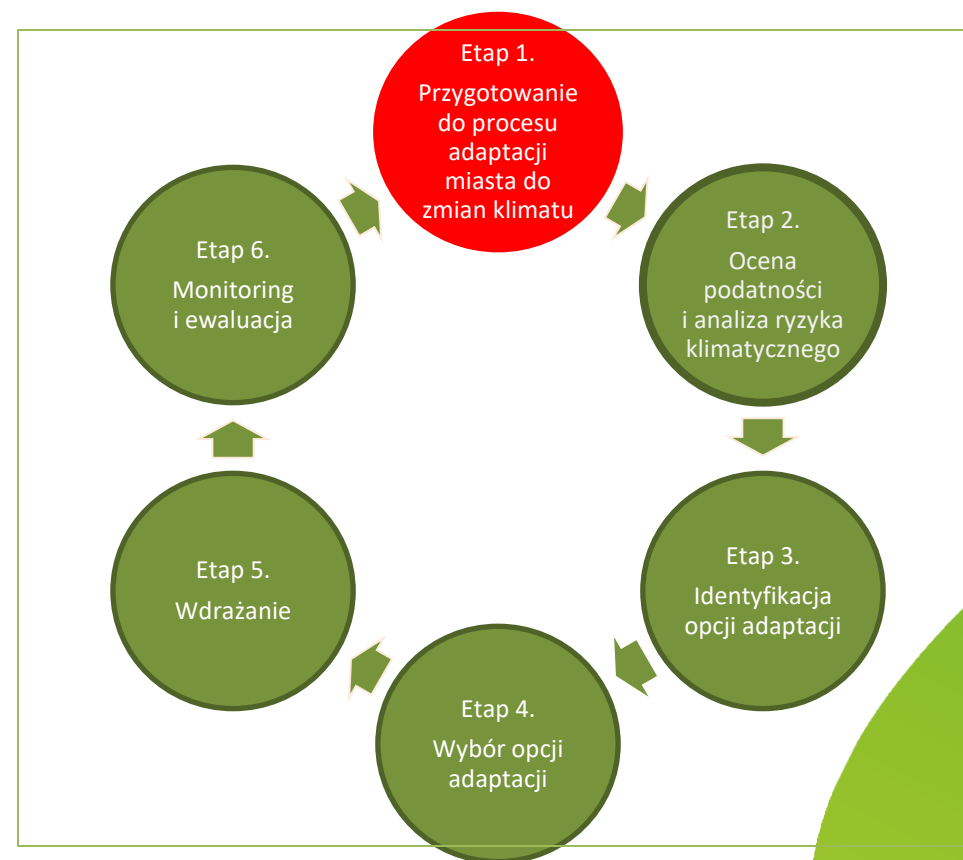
Etap 1.

Przygotowanie do procesu adaptacji miasta do zmian klimatu

Etap 2.

Ocena podatności i analiza ryzyka klimatycznego

Etap 3.

Identyfikacja opcji adaptacji

Etap 4.

Wybór opcji adaptacji

Etap 5.

Wdrażanie

Etap 6.

Monitoring i ewaluacja